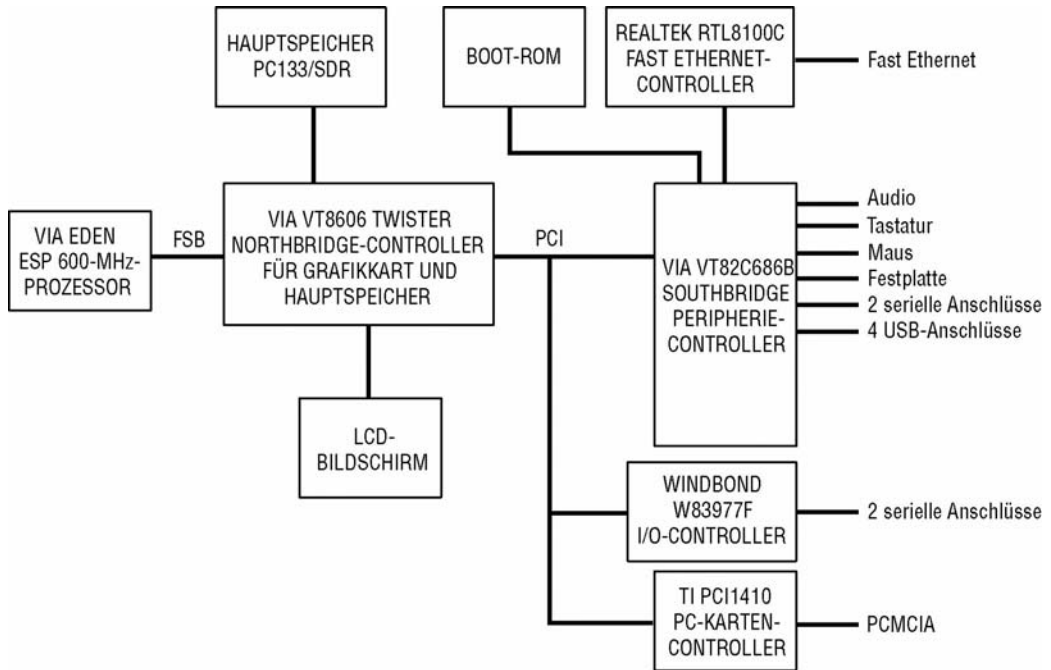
HAUPTSPEICHER PC133/SDR

BOOT-ROM

REALTEK RTL8100C FAST ETHERNET-CONTROLLER

Fast Ethernet

VIA EDEN ESP 600-MHz-PROZESSOR

FSB

VIA VT8606 TWISTER NORTHBRIDGE-CONTROLLER FÜR GRAFIKKART UND HAUPTSPEICHER

PCI

VIA VT82C686B SOUTHBRIDGE PERIPHERIE-CONTROLLER

Audio
Tastatur
Maus
Festplatte
2 serielle Anschlüsse
4 USB-Anschlüsse

LCD-BILDSCHIRM

WINDBOND W83977F I/O-CONTROLLER

2 serielle Anschlüsse

TI PCI1410 PC-KARTEN-CONTROLLER

PCMCIA